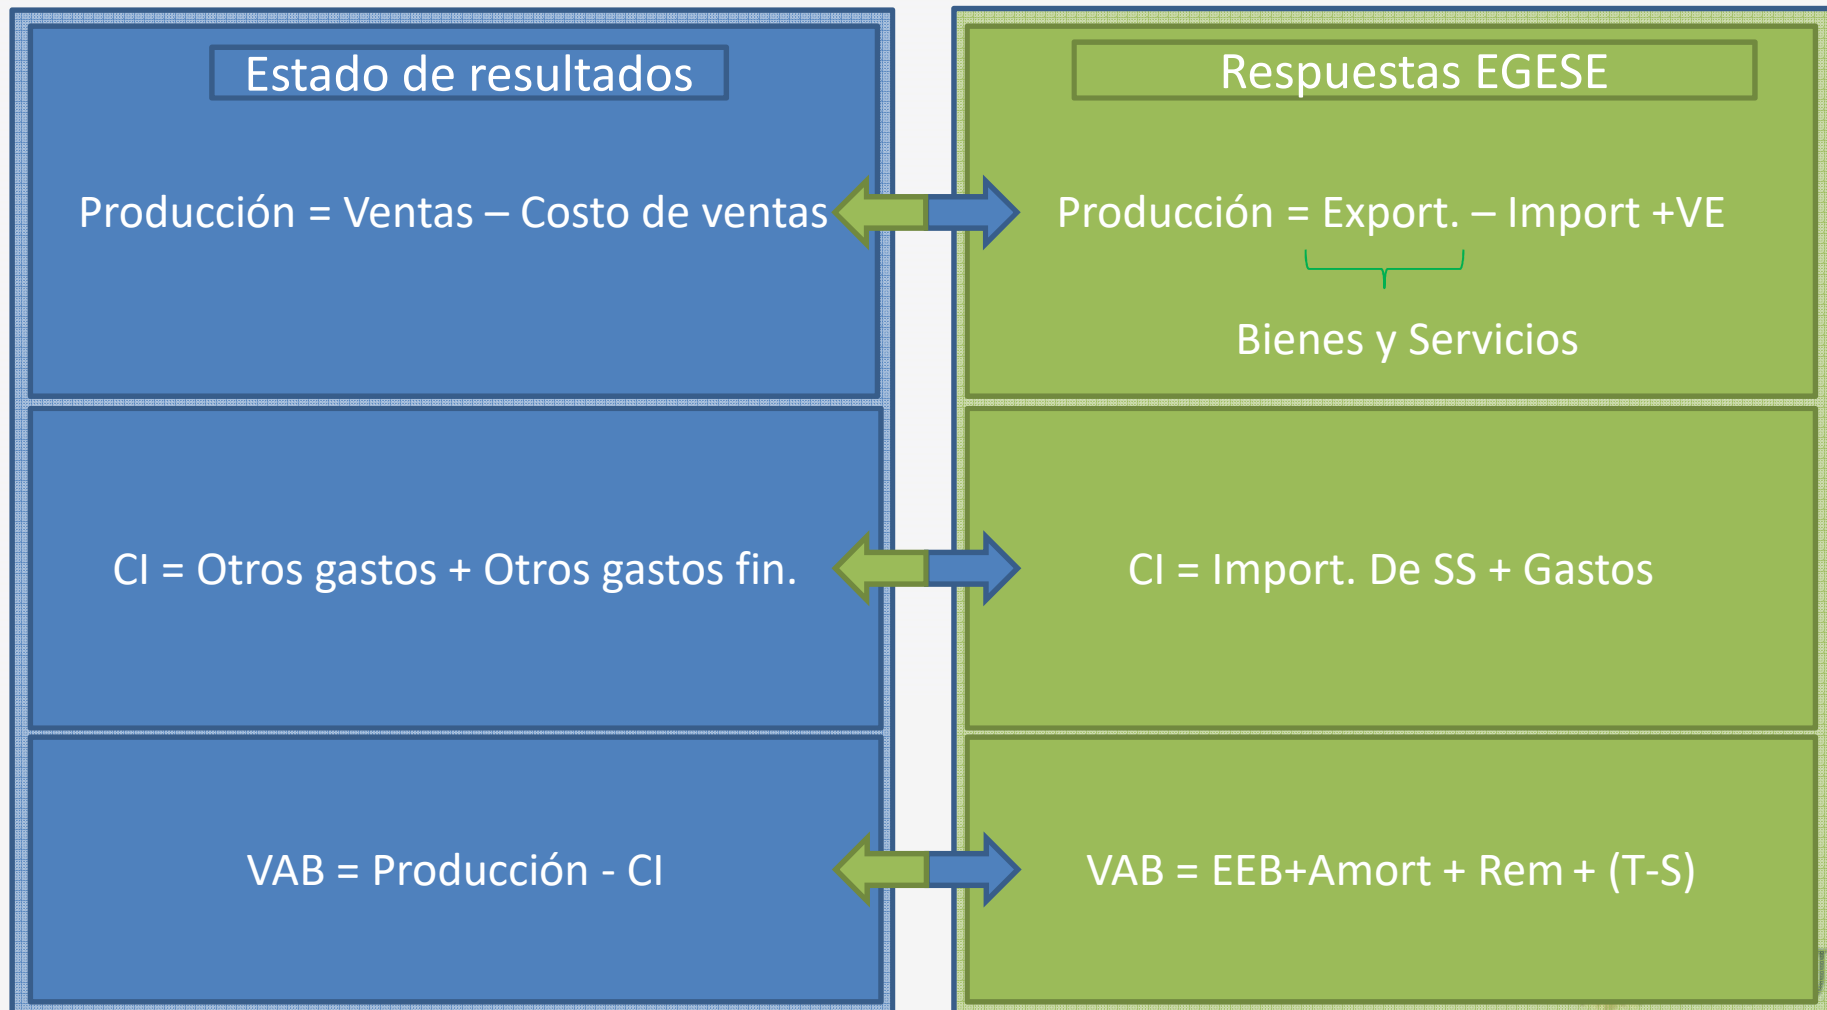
Estado de resultados

Producción = Ventas – Costo de ventas

CI = Otros gastos + Otros gastos fin.

VAB = Producción - CI

Respuestas EGESE

Producción = Export. – Import +VE

Bienes y Servicios

CI = Import. De SS + Gastos

VAB = EEB+Amort + Rem + (T-S)